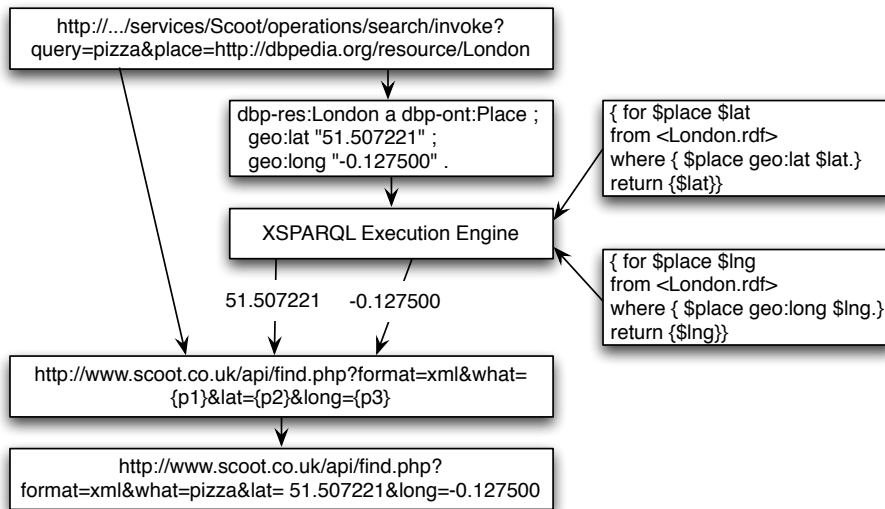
http://.../services/Scoot/operations/search/invoke?query=pizza&place=http://dbpedia.org/resource/London

dbp-res:London a dbp-ont:Place ;
geo:lat "51.507221" ;
geo:long "-0.127500" .

{ for $place $lat
from <London.rdf>
where { $place geo:lat $lat.}
return {$lat}}

XSPARQL Execution Engine

{ for $place $lng
from <London.rdf>
where { $place geo:long $lng.}
return {$lng}}

51.507221

-0.127500

http://www.scoot.co.uk/api/find.php?format=xml&what={p1}&lat={p2}&long={p3}

http://www.scoot.co.uk/api/find.php?format=xml&what=pizza&lat= 51.507221&long=-0.127500